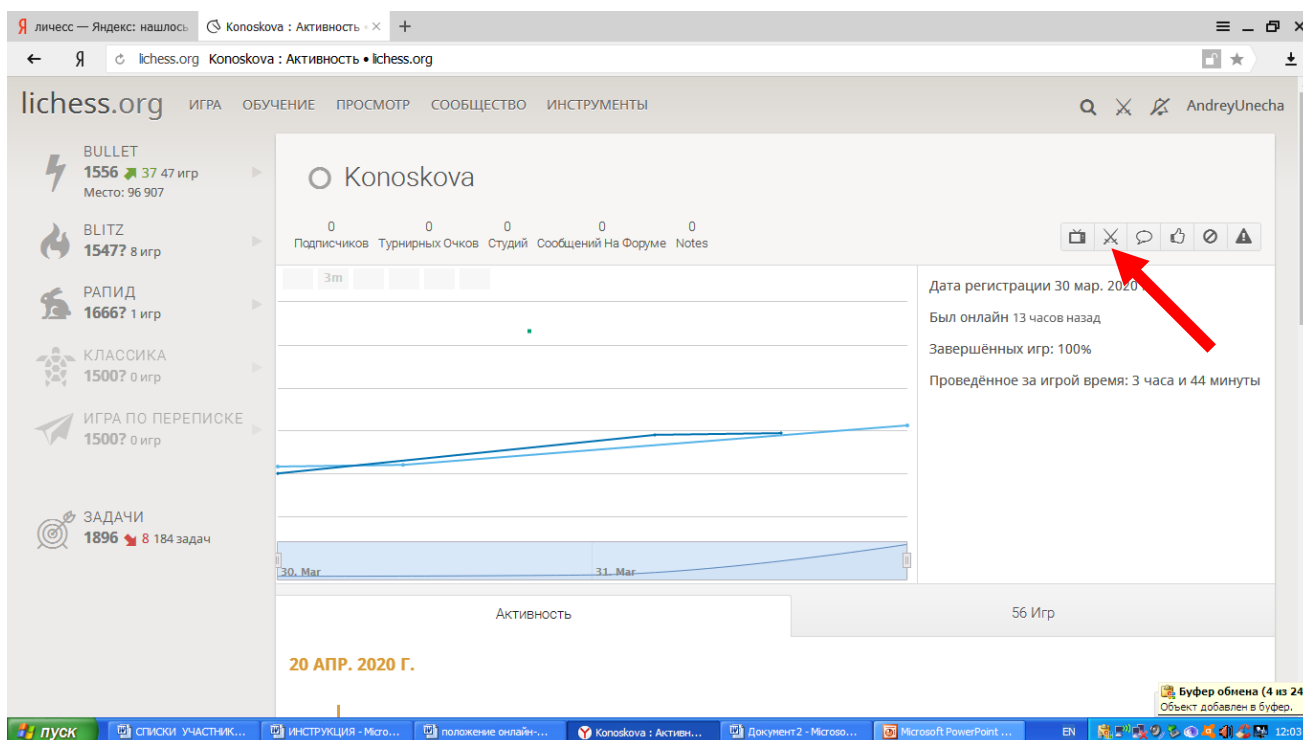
Я личесс — Яндекс: нашлось | Konoskova : Активность × | +

Я | lichess.org Konoskova : Активность • lichess.org

lichess.org ИГРА ОБУЧЕНИЕ ПРОСМОТР СООБЩЕСТВО ИНСТРУМЕНТЫ AndreyUnecha

BULLET
1556 37 47 игр
Место: 96 907

BLITZ
1547? 8 игр

РАПИД
1666? 1 игр

КЛАССИКА
1500? 0 игр

ИГРА ПО ПЕРЕПИСКЕ
1500? 0 игр

ЗАДАЧИ
1896 8 184 задач

Konoskova

0 Подписчиков | 0 Турнирных Очков | 0 Студий | 0 Сообщений На Форуме | 0 Notes

3m

Дата регистрации 30 мар. 2020 г.

Был онлайн 13 часов назад

Завершённых игр: 100%

Проведённое за игрой время: 3 часа и 44 минуты

30. Mar
31. Mar

Активность | 56 Игр

20 АПР. 2020 Г.

Буфер обмена (4 из 24
Объект добавлен в буфер.

пуск | СПИСКИ УЧАСТНИК... | ИНСТРУКЦИЯ - Micro... | положение онлайн-... | Konoskova : Активн... | Документ2 - Microso... | Microsoft PowerPoint ... | EN | 12:03